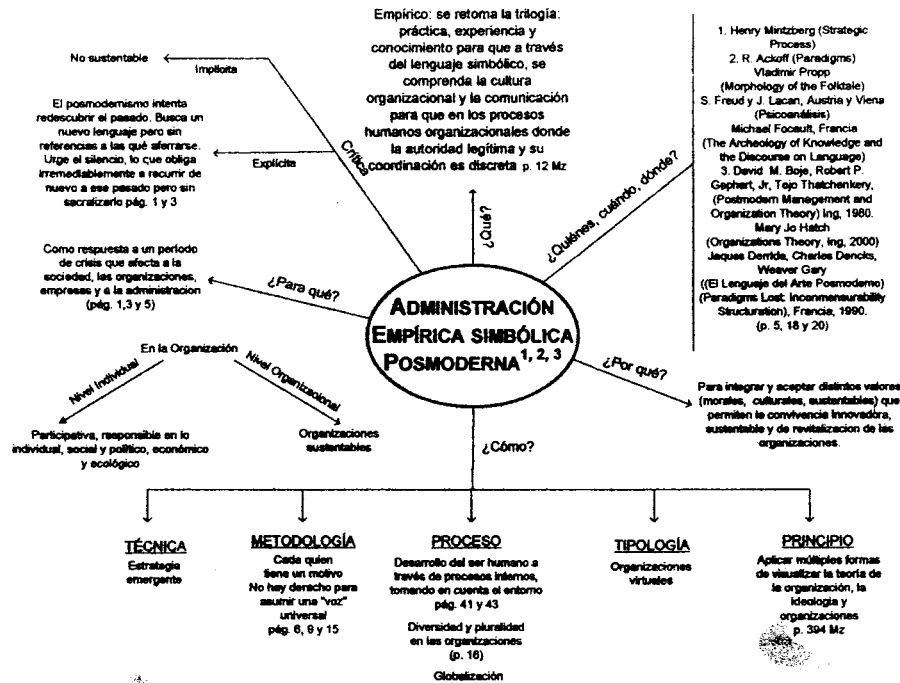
Empírico: se retoma la trilogía: práctica, experiencia y conocimiento para que a través del lenguaje simbólico, se comprenda la cultura organizacional y la comunicación para que en los procesos humanos organizacionales donde la autoridad legítima y su coordinación es discreta p. 12 Mz

No sustentable

Implícita

El posmodernismo intenta redescubrir el pasado. Busca un nuevo lenguaje pero sin referencias a las qué aferrarse. Urge el silencio, lo que obliga irremediablemente a recurrir de nuevo a ese pasado pero sin sacralizarlo pág. 1 y 3

Explícita

Crítica

¿Qué?

¿Quiénes, cuándo, dónde?

1. Henry Mintzberg (Strategic Process)
2. R. Ackoff (Paradigms)
Vladimir Propp
(Morphology of the Folktale)
S. Freud y J. Lacan, Austria y Viena
(Psicoanálisis)
Michael Focault, Francia
(The Archeology of Knowledge and the Discourse on Language)
3. David M. Boje, Robert P. Gephart, Jr, Tojo Thatchenkery,
(Postmodern Management and Organization Theory) ing, 1980.
Mary Jo Hatch
(Organizations Theory, ing, 2000)
Jaques Derrida, Charles Dencks, Weaver Gary
((El Lenguaje del Arte Posmoderno)
(Paradigms Lost: Inconmensurability Structuration), Francia, 1990.
(p. 5, 18 y 20)

Como respuesta a un periodo de crisis que afecta a la sociedad, las organizaciones, empresas y a la administracion (pág. 1,3 y 5)

¿Para qué?

ADMINISTRACIÓN EMPÍRICA SIMBÓLICA POSMODERNA$^{1, 2, 3}$

¿Por qué?

Para integrar y aceptar distintos valores (morales, culturales, sustentables) que permiten la convivencia innovadora, sustentable y de revitalizacion de las organizaciones.

En la Organización

Nivel Individual

Nivel Organizacional

Participativa, responsible en lo individual, social y político, económico y ecológico

Organizaciones sustentables

¿Cómo?

TÉCNICA
Estrategia emergente

METODOLOGÍA
Cada quien tiene un motivo
No hay derecho para asumir una "voz" universal
pág. 6, 9 y 15

PROCESO
Desarrollo del ser humano a través de procesos internos, tomando en cuenta el entorno pág. 41 y 43
Diversidad y pluralidad en las organizaciones (p. 16)
Globalización

TIPOLOGÍA
Organizaciones virtuales

PRINCIPIO
Aplicar múltiples formas de visualizar la teoría de la organización, la ideología y organizaciones p. 394 Mz